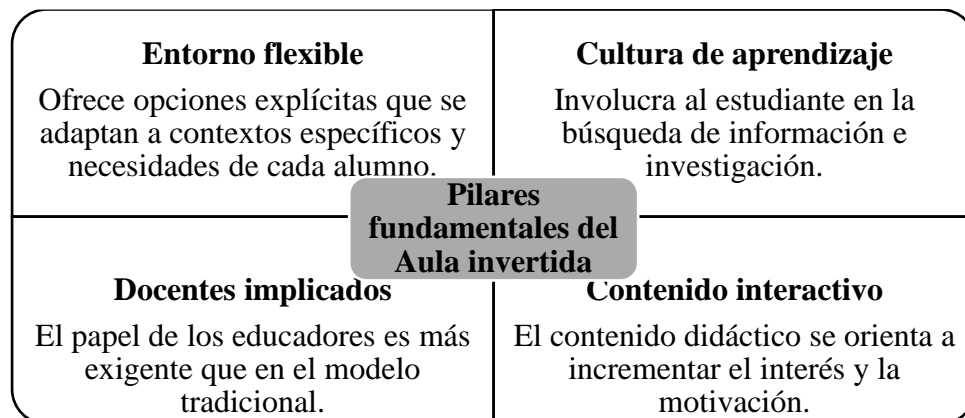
**Entorno flexible**

Ofrece opciones explícitas que se adaptan a contextos específicos y necesidades de cada alumno.

**Cultura de aprendizaje**

Involucra al estudiante en la búsqueda de información e investigación.

**Pilares fundamentales del Aula invertida**

**Docentes implicados**

El papel de los educadores es más exigente que en el modelo tradicional.

**Contenido interactivo**

El contenido didáctico se orienta a incrementar el interés y la motivación.